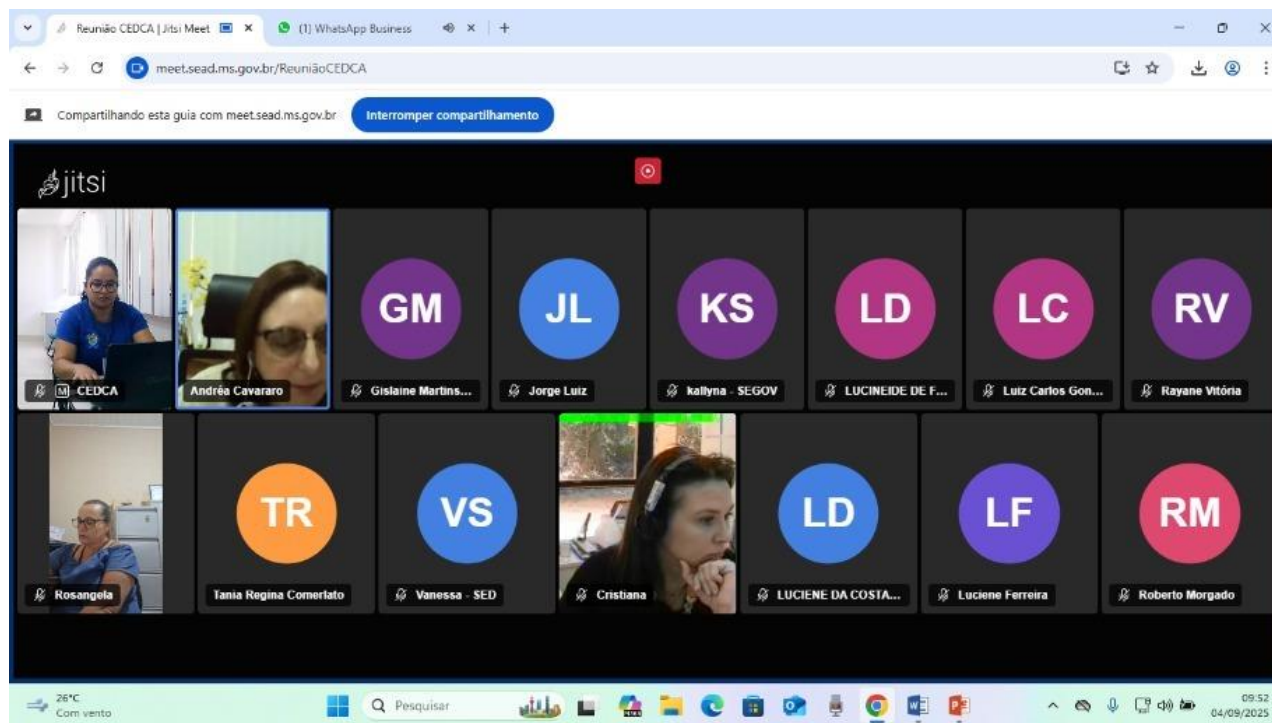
Reunião CEDCA | Jitsi Meet ×
(1) WhatsApp Business ×
+

meet.sead.ms.gov.br/ReuniãoCEDCA

Compartilhando esta guia com meet.sead.ms.gov.br
Interromper compartilhamento

jitsi

M CEDCA
Andréa Cavararo
GM
Gislaine Martins...
JL
Jorge Luiz
KS
kallyna - SEGOV
LD
LUCINEIDE DE F...
LC
Luiz Carlos Gon...
RV
Rayane Vitória

Rosangela
TR
Tania Regina Comerlato
VS
Vanessa - SED
Cristiana
LD
LUCIENE DA COSTA...
LF
Luciene Ferreira
RM
Roberto Morgado

26°C
Com vento
Pesquisar
09:52
04/09/2025